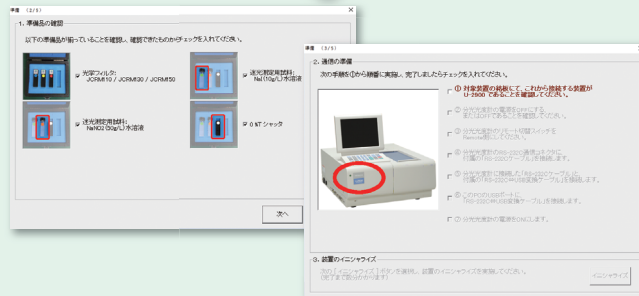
準備 (2/3)

1. 準備品の確認

以下の準備品が揃っていることを確認し、確認できたものにチェックを入れてください。

光学フィルタ:
JCRM110 / JCRM130 / JCRM150

迷光測定用試料:
NaI(10g/L)水溶液

迷光測定用試料:
NaNO2(50g/L)水溶液

0 %T シャッタ

次へ

準備 (3/3)

2. 通信の準備

次の手順を①から順番に実施し、完了しましたらチェックを入れてください。

① 対象装置の銘板にて、これから接続する装置がU-2900であることを確認してください。

② 分光光度計の電源をOFFにする
または OFFであることを確認してください。

③ 分光光度計のリモート切替スイッチを Remote側にしてください。

④ 分光光度計のRS-232C通信コネクタに付属のRS-232Cケーブルを接続します。

⑤ 分光光度計に接続したRS-232Cケーブルに付属のRS-232C/USB変換ケーブルを接続します。

⑥ このPCのUSBポートにRS-232C/USB変換ケーブルを接続します。

⑦ 分光光度計の電源をONにします。

3. 装置のイニシャライズ

次の「イニシャライズ」ボタンを押し、装置のイニシャライズを実施してください。
(完了まで数分かかります)

イニシャライズ